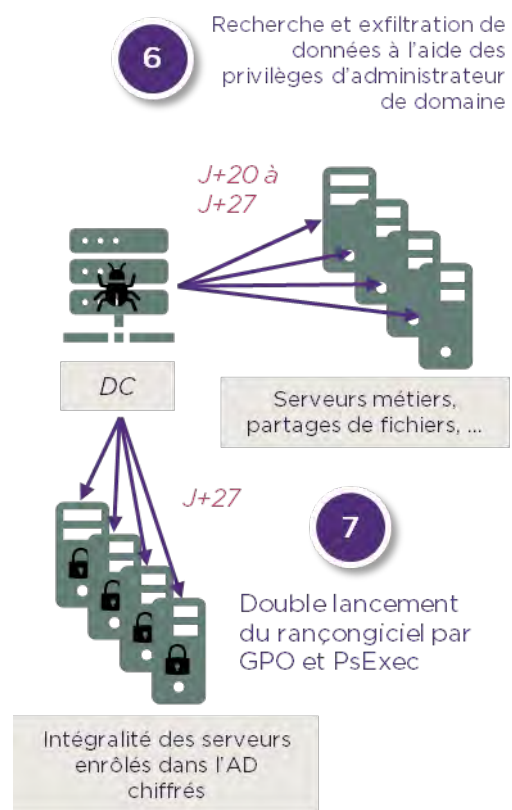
6

Recherche et exfiltration de données à l'aide des privilèges d'administrateur de domaine

J+20 à J+27

DC

Serveurs métiers, partages de fichiers, ...

J+27

7

Double lancement du rançongiciel par GPO et PsExec

Intégralité des serveurs enrôlés dans l'AD chiffrés